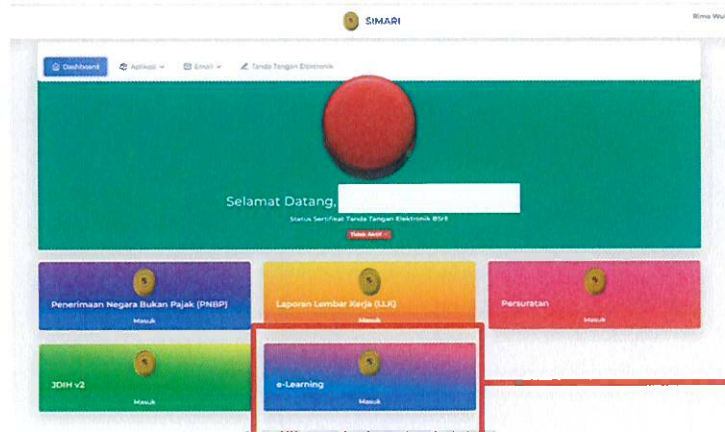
SIMARI

Rimo Wu

Dashboard
Aplikasi
Email
Tanda Tangan Elektronik

Selamat Datang,

Status Sertifikat Tanda Tangan Elektronik BSrE

Tidak Aktif

Penerimaan Negara Bukan Pajak (PNBP)
Masuk

Laporan Lembar Kerja (LLK)
Masuk

Persuratan
Masuk

JDIH v2
Masuk

e-Learning
Masuk